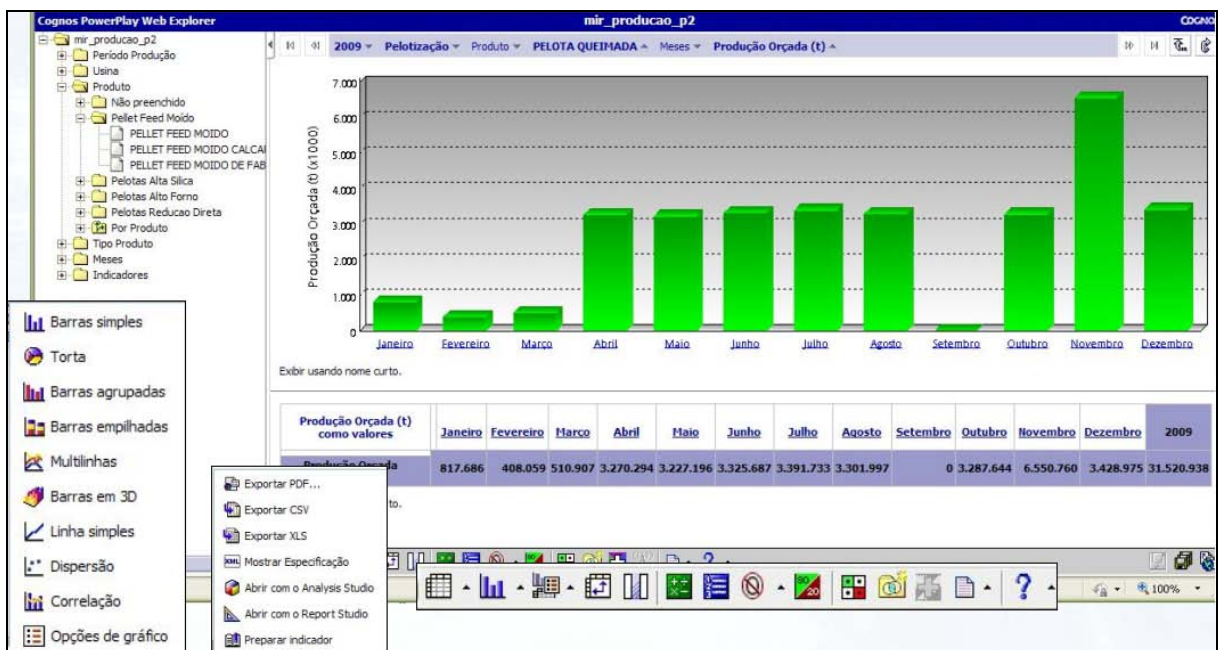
Cognos PowerPlay Web Explorer
mir_producao_p2
COGNO

mir_producao_p2
Período Produção
Usina
Produto
Não preenchido
Pellet Feed Moído
PELLET FEED MOIDO
PELLET FEED MOIDO CALCA
PELLET FEED MOIDO DE FAB
Pelotas Alta Silica
Pelotas Alto Forno
Pelotas Reducao Direta
Por Produto
Tipo Produto
Meses
Indicadores

2009 Pelotização Produto PELOTA QUEIMADA Meses Produção Orçada (t)

Produção Orçada (t) (x1000)
7.000
6.000
5.000
4.000
3.000
2.000
1.000
0
Janeiro Fevereiro Março Abril Maio Junho Julho Agosto Setembro Outubro Novembro Dezembro

Exibir usando nome curto.

| Produção Orçada (t) como valores | Janeiro | Fevereiro | Março | Abril | Maio | Junho | Julho | Agosto | Setembro | Outubro | Novembro | Dezembro | 2009 |
|---|---|---|---|---|---|---|---|---|---|---|---|---|---|
| Produção Orçada | 817.686 | 408.059 | 510.907 | 3.270.294 | 3.227.196 | 3.325.687 | 3.391.733 | 3.301.997 | 0 | 3.287.644 | 6.550.760 | 3.428.975 | 31.520.938 |

to.

Barras simples
Torta
Barras agrupadas
Barras empilhadas
Multilinhas
Barras em 3D
Linha simples
Dispersão
Correlação
Opções de gráfico

Exportar PDF...
Exportar CSV
Exportar XLS
Mostrar Especificação
Abrir com o Analysis Studio
Abrir com o Report Studio
Preparar indicador

100%